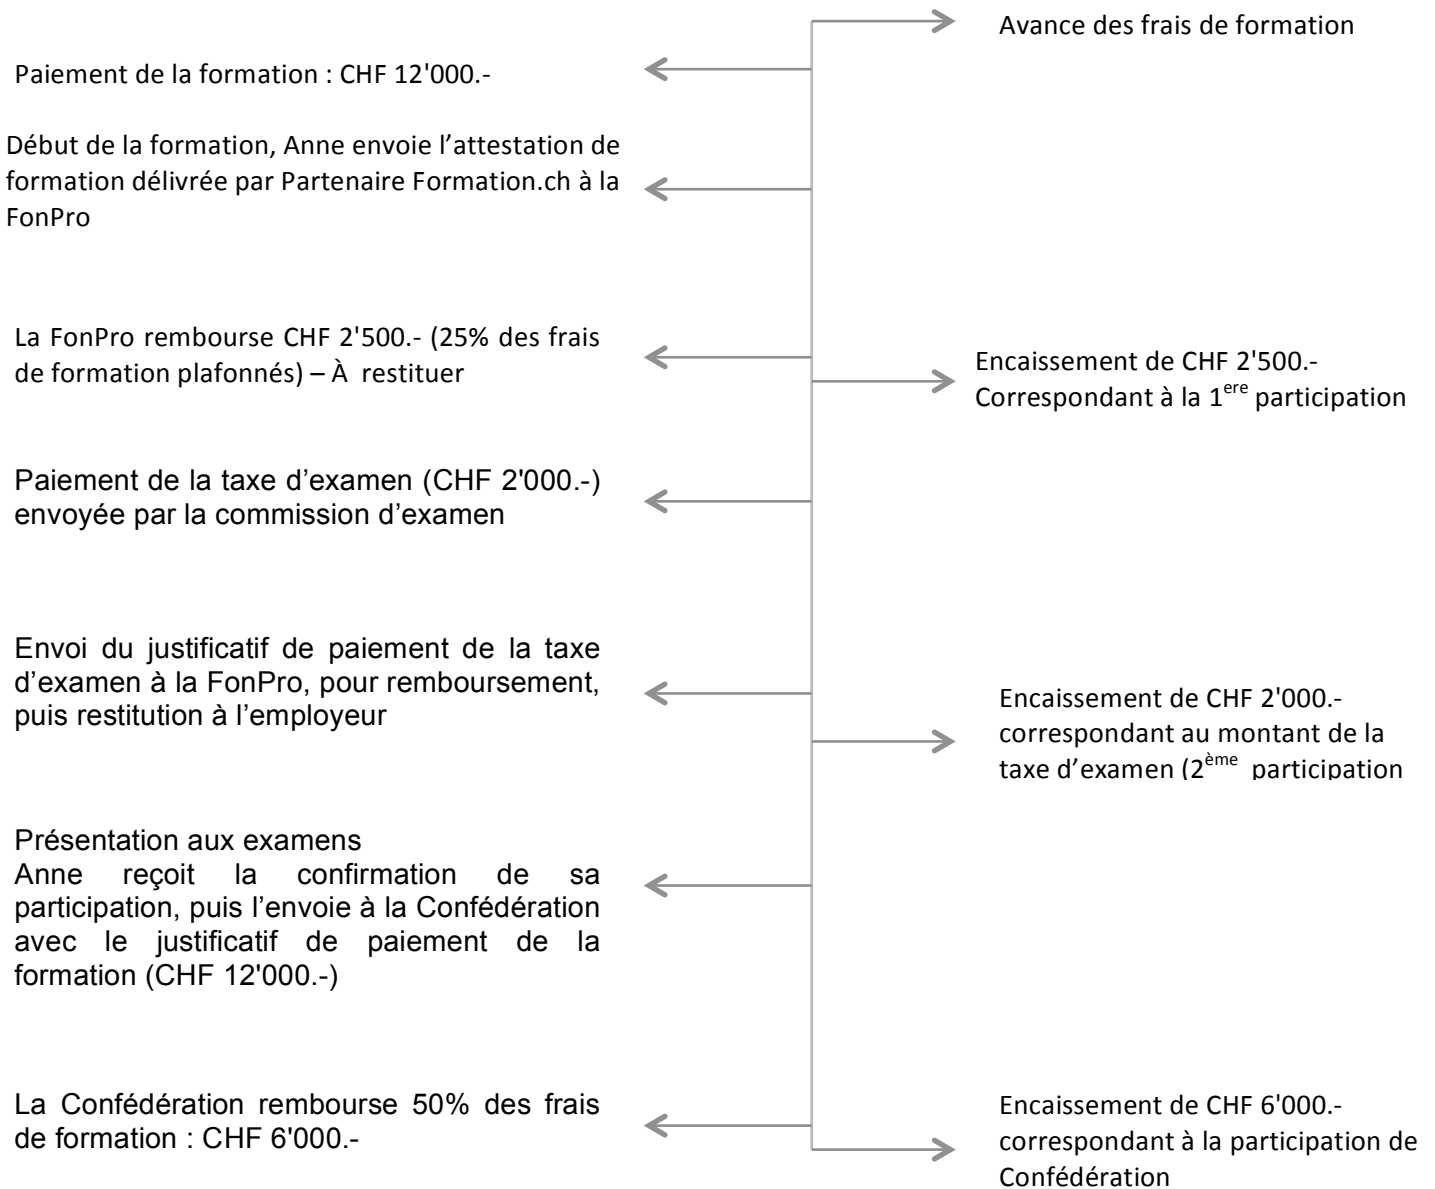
Avance des frais de formation

Paiement de la formation : CHF 12'000.-

Début de la formation, Anne envoie l’attestation de formation délivrée par Partenaire Formation.ch à la FonPro

La FonPro rembourse CHF 2'500.- (25% des frais de formation plafonnés) – À restituer

Encaissement de CHF 2'500.- Correspondant à la 1$^{ere}$ participation

Paiement de la taxe d’examen (CHF 2'000.-) envoyée par la commission d’examen

Envoi du justificatif de paiement de la taxe d’examen à la FonPro, pour remboursement, puis restitution à l’employeur

Encaissement de CHF 2'000.- correspondant au montant de la taxe d’examen (2$^{ème}$ participation

Présentation aux examens
Anne reçoit la confirmation de sa participation, puis l’envoie à la Confédération avec le justificatif de paiement de la formation (CHF 12'000.-)

La Confédération rembourse 50% des frais de formation : CHF 6'000.-

Encaissement de CHF 6'000.- correspondant à la participation de Confédération